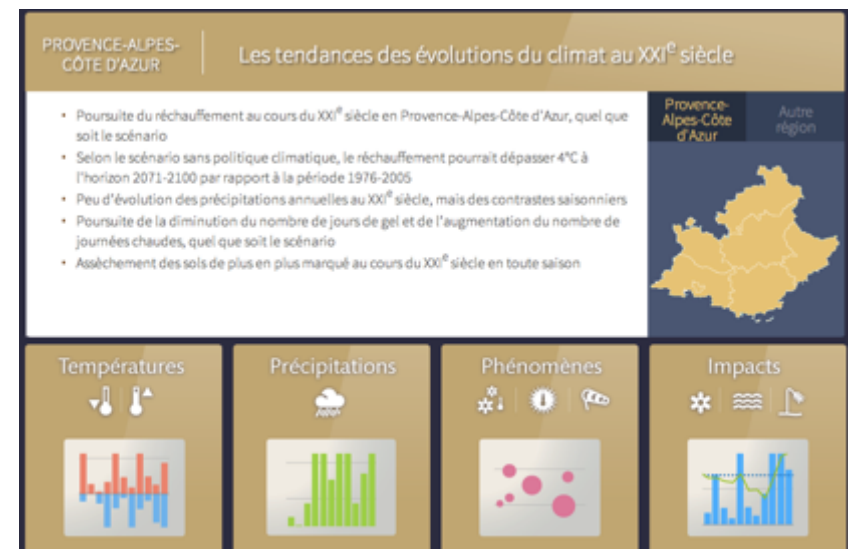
PROVENCE-ALPES-CÔTE D'AZUR

Les tendances des évolutions du climat au XXI$^e$ siècle

- Poursuite du réchauffement au cours du XXI$^e$ siècle en Provence-Alpes-Côte d'Azur, quel que soit le scénario
- Selon le scénario sans politique climatique, le réchauffement pourrait dépasser 4°C à l'horizon 2071-2100 par rapport à la période 1976-2005
- Peu d'évolution des précipitations annuelles au XXI$^e$ siècle, mais des contrastes saisonniers
- Poursuite de la diminution du nombre de jours de gel et de l'augmentation du nombre de journées chaudes, quel que soit le scénario
- Assèchement des sols de plus en plus marqué au cours du XXI$^e$ siècle en toute saison

Provence-Alpes-Côte d'Azur

Autre région

Températures

Précipitations

Phénomènes

Impacts